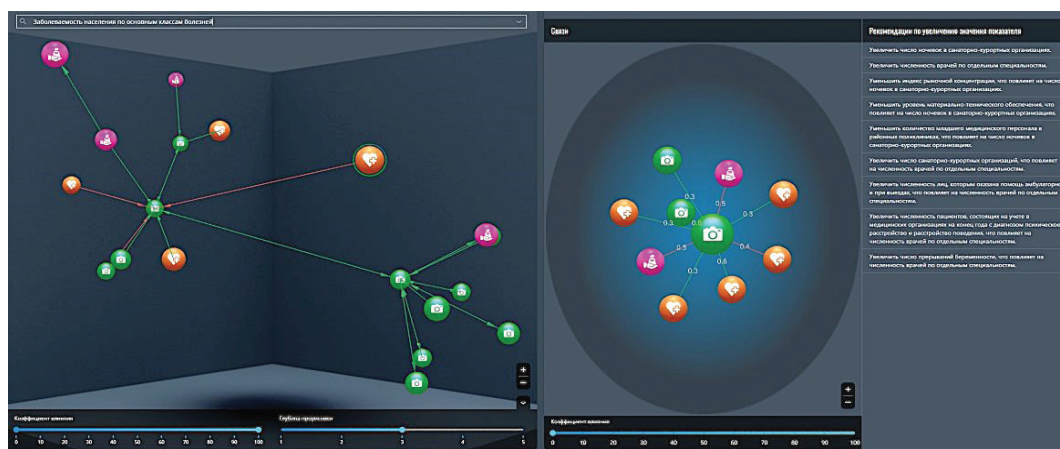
Заболеваемость населения по основным классам болезней

Коэффициент влияния
0 10 20 30 40 50 60 70 80 90 100

Глубина прогнозов
1 2 3 4 5

Связи

0.3 0.5 0.3 0.6 0.3 0.5 0.4 0.3 0.6

Коэффициент влияния
0 10 20 30 40 50 60 70 80 90 100

Рекомендации по увеличению значения показателя

Увеличить число коечек в санаторно-курортных организациях.

Увеличить численность врачей по отдельным специальностям.

Уменьшить индекс рыночной концентрации, что повлияет на число коечек в санаторно-курортных организациях.

Уменьшить уровень материально-технического обеспечения, что повлияет на число коечек в санаторно-курортных организациях.

Уменьшить количество младшего медицинского персонала в районных поликлиниках, что повлияет на число коечек в санаторно-курортных организациях.

Увеличить число санаторно-курортных организаций, что повлияет на численность врачей по отдельным специальностям.

Увеличить численность лиц, которым оказана помощь амбулаторно и при выездах, что повлияет на численность врачей по отдельным специальностям.

Увеличить численность пациентов, состоящих на учете в медицинских организациях на конец года с диагнозом психическое расстройство и расстройство поведения, что повлияет на численность врачей по отдельным специальностям.

Увеличить число прерываний беременности, что повлияет на численность врачей по отдельным специальностям.